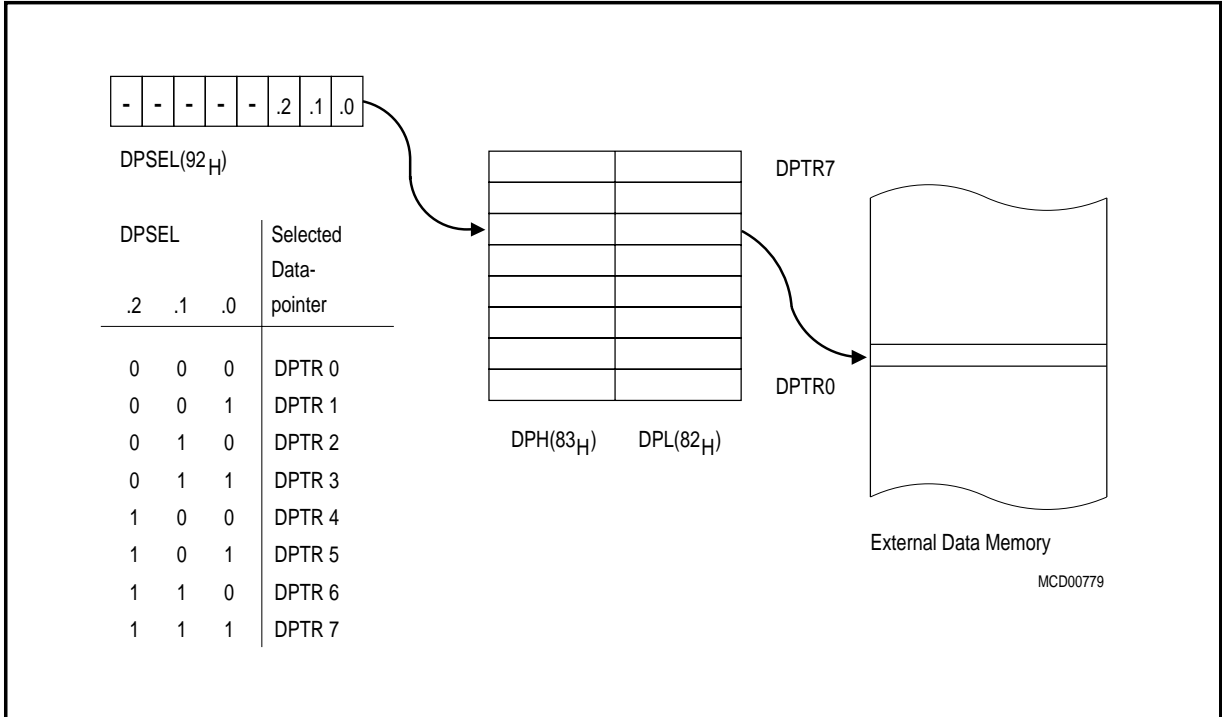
| - | - | - | - | - | .2 | .1 | .0 |
|---|---|---|---|---|---|---|---|

DPSEL($92_H$)

| DPSEL .2 | .1 | .0 | Selected Data-pointer |
|---|---|---|---|
| 0 | 0 | 0 | DPTR 0 |
| 0 | 0 | 1 | DPTR 1 |
| 0 | 1 | 0 | DPTR 2 |
| 0 | 1 | 1 | DPTR 3 |
| 1 | 0 | 0 | DPTR 4 |
| 1 | 0 | 1 | DPTR 5 |
| 1 | 1 | 0 | DPTR 6 |
| 1 | 1 | 1 | DPTR 7 |

DPTR7

DPTR0

DPH($83_H$) DPL($82_H$)

External Data Memory

MCD00779